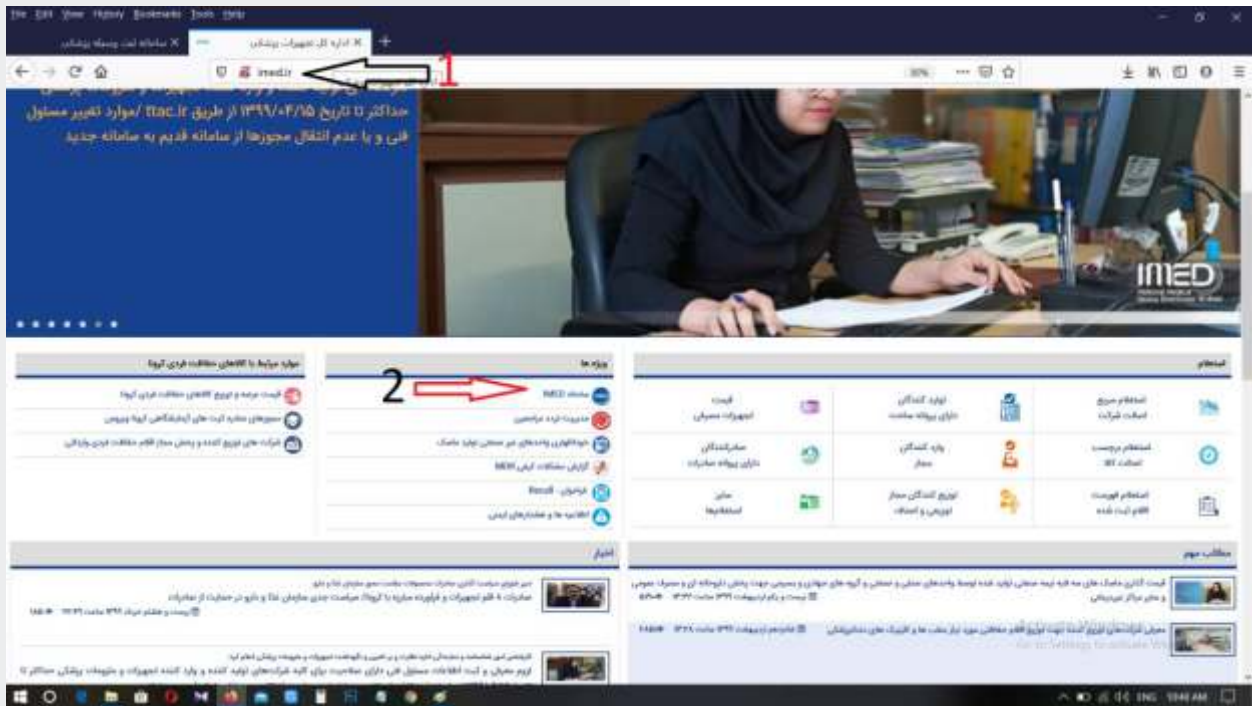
File Edit View History Bookmarks Tools Help

سامانه ثبت وسیله پزشکی ×
اداره کل تجهیزات پزشکی ×
+

imed.ir
1
30%

حداکثر تا تاریخ ۱۳۹۹/۰۴/۱۵ از طریق ttac.ir /موارد تغییر مسئول فنی و یا عدم انتقال مجوزها از سامانه قدیم به سامانه جدید

IMED

موارد مرتبط با کالاهای حفاظت فردی کرونا
قیمت عرضه و توزیع کالاهای حفاظت فردی کرونا
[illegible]
شرکت های توزیع کننده و پخش مجاز اقلام حفاظت فردی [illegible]

ویژه ها
سامانه IMED
2
مدیریت تردد مراجعین
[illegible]
گزارش مشکلات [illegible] IMED
فراخوان - Recall
اطلاعیه ها و هشدارهای ایمنی

استعلام
استعلام سریع اصالت شرکت
تولید کنندگان دارای پروانه ساخت
قیمت تجهیزات مصرفی
استعلام برچسب اصالت IRC
وارد کنندگان مجاز
صادرکنندگان دارای پروانه صادرات
استعلام فهرست اقلام ثبت شده
توزیع کنندگان مجاز توزیعی و اصناف
سایر استعلامها

اخبار
صادرات ۹ قلم تجهیزات و فرآورده مرتبط با کرونا؛ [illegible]
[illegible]

مطالب مهم
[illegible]
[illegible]

Go to Settings to activate Windows.

ENG 10:48 AM